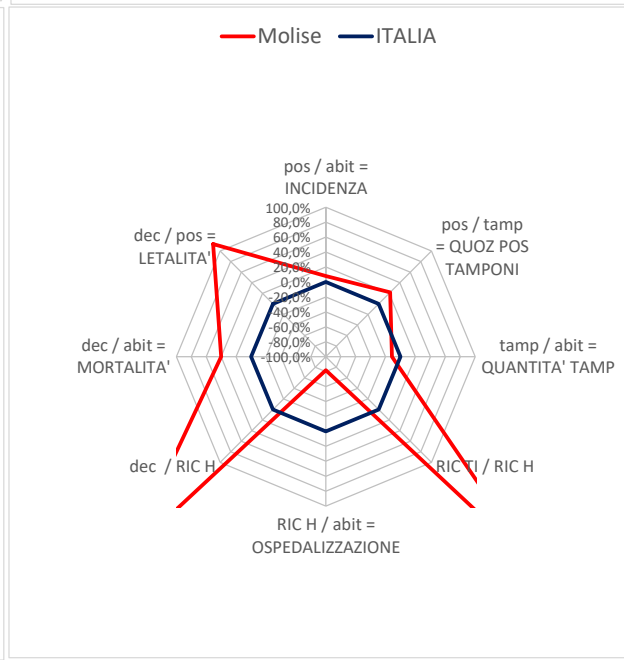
Molise ITALIA

pos / abit = INCIDENZA

100,0%
80,0%
60,0%
40,0%
20,0%
0,0%
-20,0%
-40,0%
-60,0%
-80,0%
-100,0%

pos / tamp = QUOZ POS TAMPONI

tamp / abit = QUANTITA' TAMP

RIC TI / RIC H

RIC H / abit = OSPEDALIZZAZIONE

dec / RIC H

dec / abit = MORTALITA'

dec / pos = LETALITA'